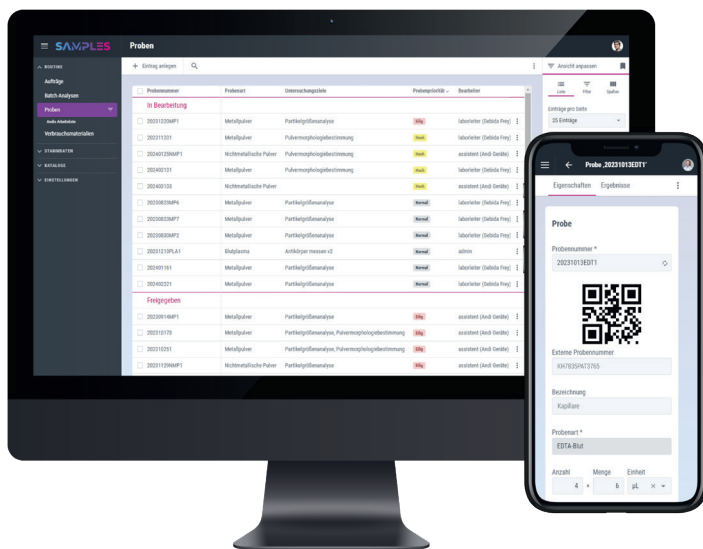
SAMPLES

Proben

ROUTINE
Aufträge
Batch-Analysen
Proben
Audis Arbeitsliste
Verbrauchsmaterialien
STAMMDATEN
KATALOGE
EINSTELLUNGEN

+ Eintrag anlegen

Ansicht anpassen
Liste
Filter
Spalten
Einträge pro Seite
25 Einträge

| Probennummer | Probenart | Untersuchungsziele | Probenpriorität | Bearbeiter |
|---|---|---|---|---|
| In Bearbeitung | | | | |
| 20231220MP1 | Metallpulver | Partikelgrößenanalyse | Eilig | laborleiter (Sebida Frey) |
| 20231131 | Metallpulver | Pulvermorphologiebestimmung | Hoch | laborleiter (Sebida Frey) |
| 20240123NMP1 | Nichtmetallische Pulver | Pulvermorphologiebestimmung | Hoch | assistent (Andi Geräte) |
| 20240131 | Metallpulver | Pulvermorphologiebestimmung | Hoch | laborleiter (Sebida Frey) |
| 20240133 | Nichtmetallische Pulver | | Hoch | assistent (Andi Geräte) |
| 20230828MP6 | Metallpulver | Partikelgrößenanalyse | Normal | laborleiter (Sebida Frey) |
| 20230828MP7 | Metallpulver | Partikelgrößenanalyse | Normal | laborleiter (Sebida Frey) |
| 20230830MP2 | Metallpulver | Partikelgrößenanalyse | Normal | laborleiter (Sebida Frey) |
| 20231210PLA1 | Blutplasma | Antikörper messen v2 | Normal | admin |
| 20240151 | Metallpulver | Partikelgrößenanalyse | Normal | laborleiter (Sebida Frey) |
| 20240321 | Metallpulver | Partikelgrößenanalyse | Normal | laborleiter (Sebida Frey) |
| Freigegeben | | | | |
| 20230914MP1 | Metallpulver | Partikelgrößenanalyse | Eilig | assistent (Andi Geräte) |
| 20231017 | Metallpulver | Partikelgrößenanalyse, Pulvermorphologiebestimmung | Eilig | assistent (Andi Geräte) |
| 20231025 | Metallpulver | Partikelgrößenanalyse, Pulvermorphologiebestimmung | Eilig | assistent (Andi Geräte) |
| 20231129NMP1 | Nichtmetallische Pulver | Partikelgrößenanalyse | Eilig | assistent (Andi Geräte) |

Probe „20231013EDT1“
Eigenschaften
Ergebnisse
Probe
Probennummer *
20231013EDT1
Externe Probennummer
XH7835PA73765
Bezeichnung
Kapillare
Probenart *
EDTA-Blut
Anzahl
4
Menge
6
Einheit
µL